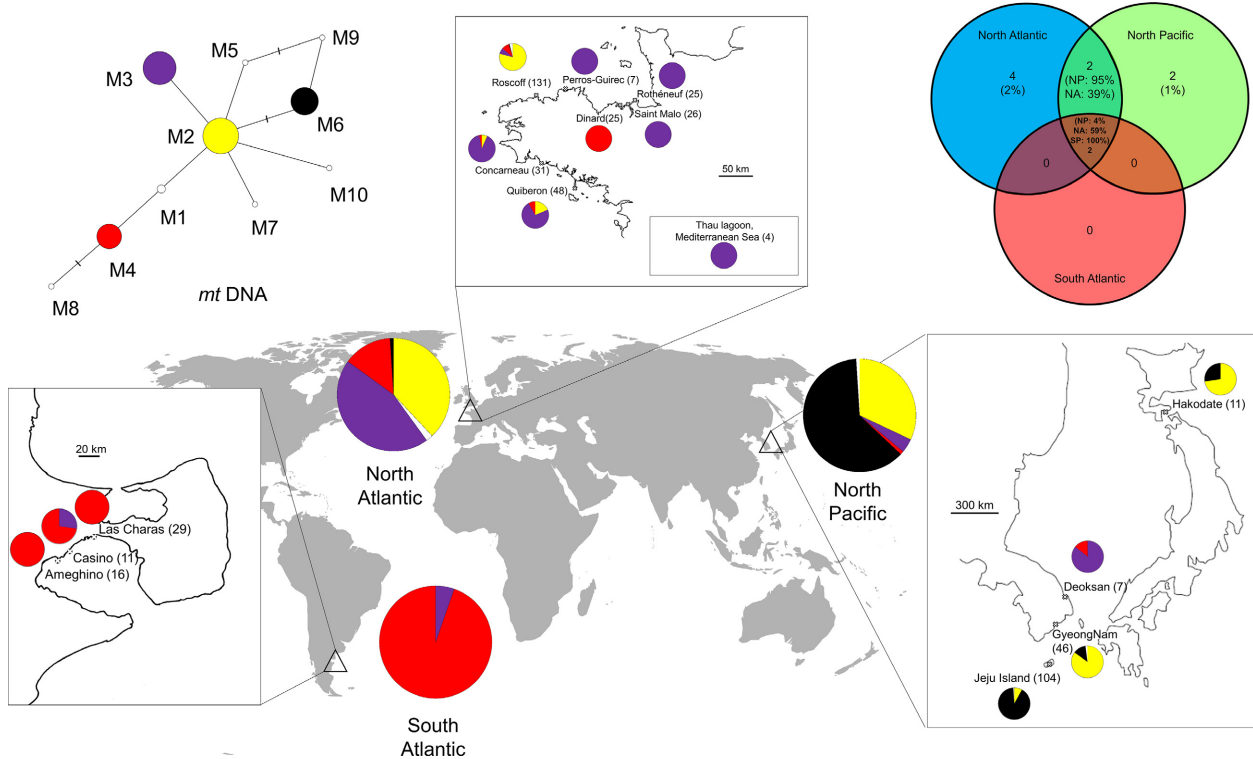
M5

M9

M3

M2

M6

M10

M1

M7

M4

M8

*mt* DNA

Roscoff (131)

Perros-Guirec (7)

Rothéneuf (25)

Dinard(25)

Saint Malo (26)

Concarneau (31)

Quiberon (48)

50 km

Thau lagoon, Mediterranean Sea (4)

North Atlantic

4 (2%)

North Pacific

2 (NP: 95% NA: 39%)

2 (1%)

(NP: 4% NA: 59% SP: 100%) 2

0

0

0

South Atlantic

20 km

Las Charas (29)

Casino (11)

Ameghino (16)

North Atlantic

North Pacific

South Atlantic

Hakodate (11)

300 km

Deoksan (7)

GyeongNam (46)

Jeju Island (104)